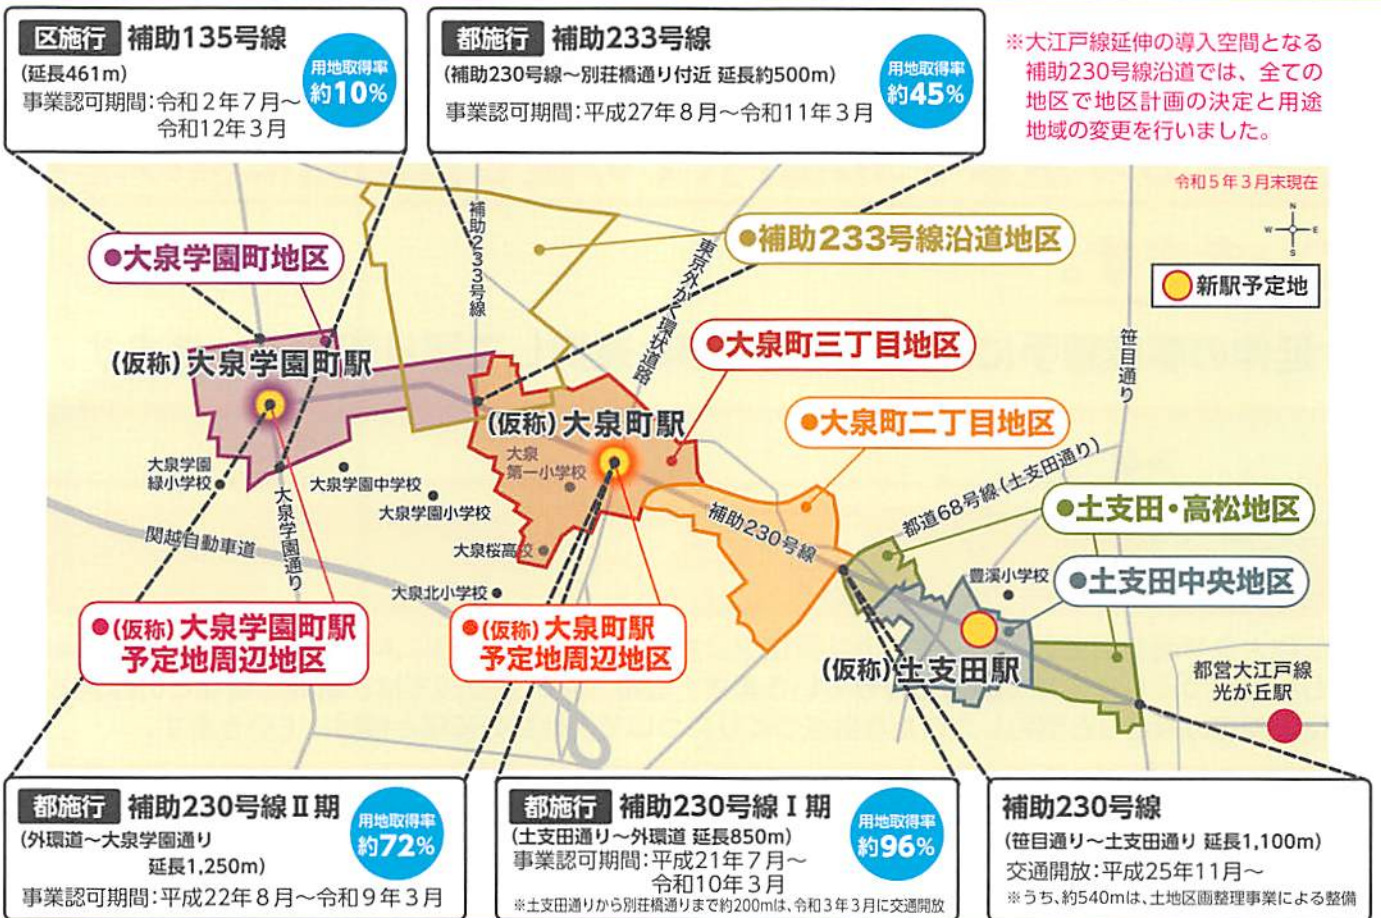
区施行 補助135号線
(延長461m)
事業認可期間:令和2年7月〜令和12年3月
用地取得率 約10%

都施行 補助233号線
(補助230号線〜別荘橋通り付近 延長約500m)
事業認可期間:平成27年8月〜令和11年3月
用地取得率 約45%

※大江戸線延伸の導入空間となる補助230号線沿道では、全ての地区で地区計画の決定と用途地域の変更を行いました。

令和5年3月末現在

●補助233号線沿道地区
●大泉学園町地区
新駅予定地
補助233号線
東京外かく環状道路
●大泉町三丁目地区
笹目通り
(仮称)大泉学園町駅
(仮称)大泉町駅
●大泉町二丁目地区
大泉第一小学校
大泉学園緑小学校
大泉学園中学校
大泉学園小学校
都道68号線(土支田通り)
補助230号線
●土支田・高松地区
関越自動車道
大泉学園通り
大泉桜高校
豊渓小学校
●土支田中央地区
大泉北小学校
●(仮称)大泉学園町駅予定地周辺地区
●(仮称)大泉町駅予定地周辺地区
(仮称)土支田駅
都営大江戸線光が丘駅

都施行 補助230号線Ⅱ期
(外環道〜大泉学園通り 延長1,250m)
事業認可期間:平成22年8月〜令和9年3月
用地取得率 約72%

都施行 補助230号線Ⅰ期
(土支田通り〜外環道 延長850m)
事業認可期間:平成21年7月〜令和10年3月
※土支田通りから別荘橋通りまで約200mは、令和3年3月に交通開放
用地取得率 約96%

補助230号線
(笹目通り〜土支田通り 延長1,100m)
交通開放:平成25年11月〜
※うち、約540mは、土地区画整理事業による整備